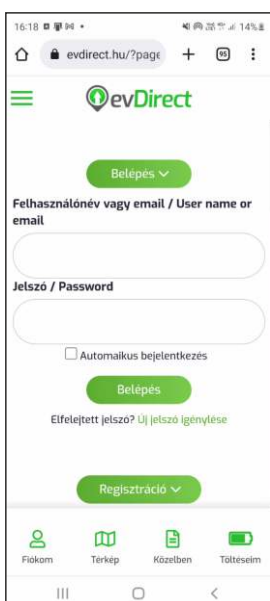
16:18 14%

evdirect.hu/?page

95

evDirect

Belépés

Felhasználónév vagy email / User name or email

Jelszó / Password

Automaikus bejelentkezés

Belépés

Elfelejtett jelszó? Új jelszó igénylése

Regisztráció

Fiókom

Térkép

Közelben

Töltéseim